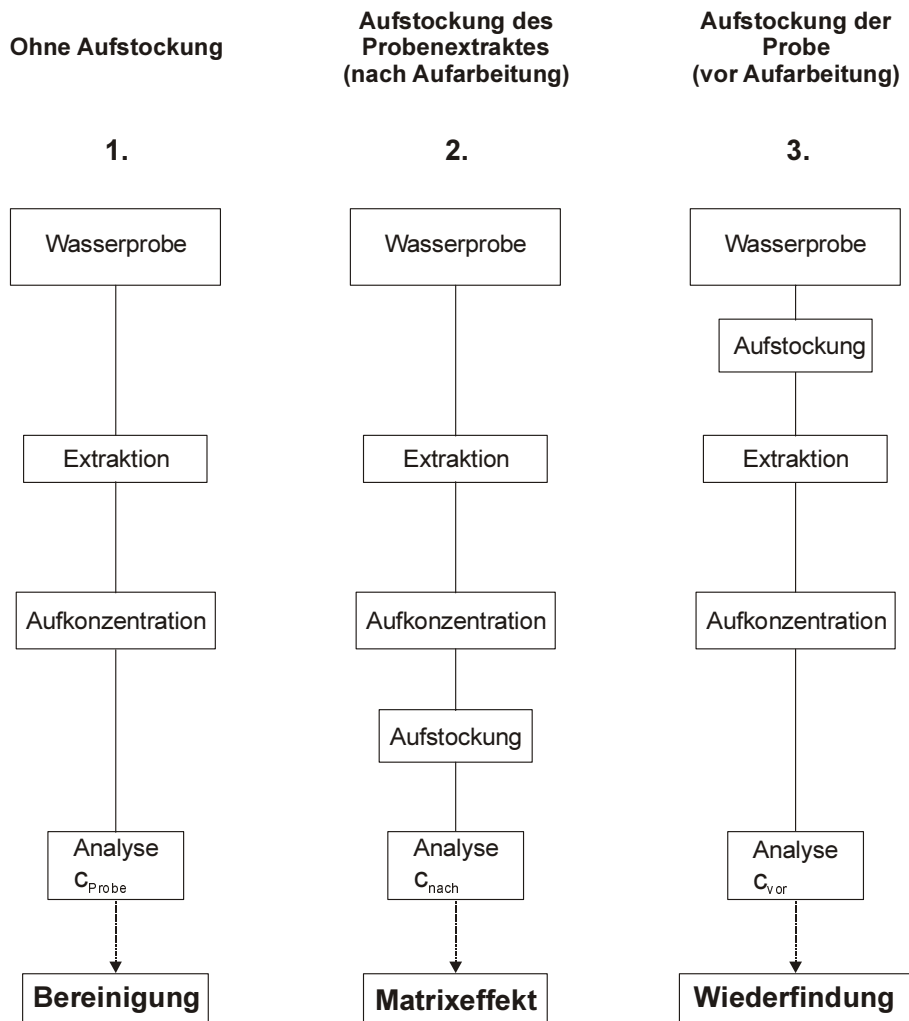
Ohne Aufstockung

1.

Wasserprobe

Extraktion

Aufkonzentration

Analyse
$c_{Probe}$

Bereinigung

Aufstockung des Probenextraktes (nach Aufarbeitung)

2.

Wasserprobe

Extraktion

Aufkonzentration

Aufstockung

Analyse
$c_{nach}$

Matrixeffekt

Aufstockung der Probe (vor Aufarbeitung)

3.

Wasserprobe

Aufstockung

Extraktion

Aufkonzentration

Analyse
$c_{vor}$

Wiederfindung